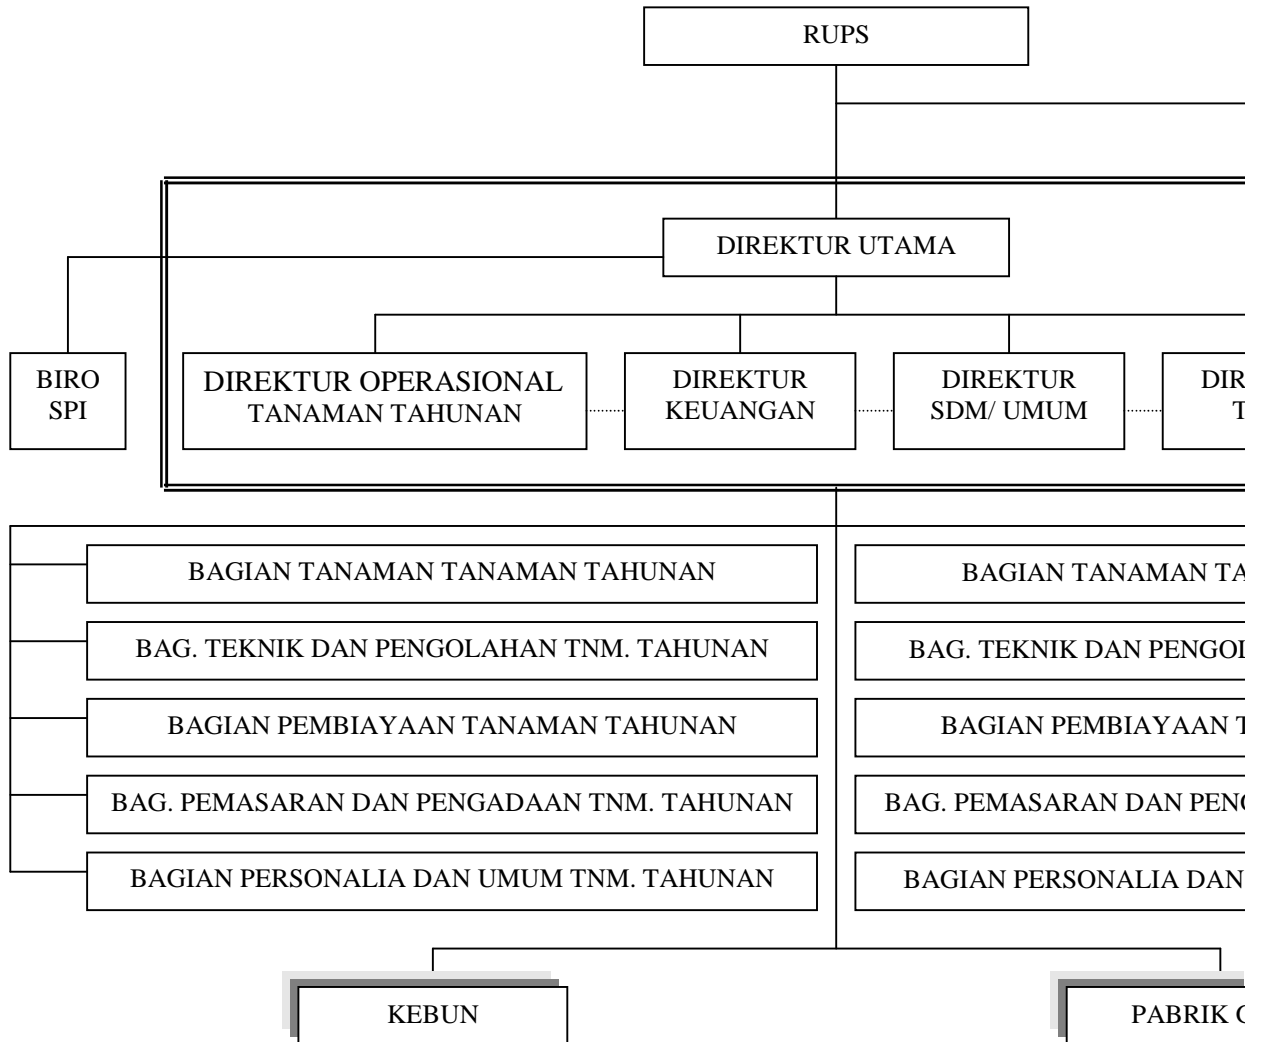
RUPS

DIREKTUR UTAMA

BIRO SPI

DIREKTUR OPERASIONAL TANAMAN TAHUNAN

DIREKTUR KEUANGAN

DIREKTUR SDM/ UMUM

DIR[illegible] T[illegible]

BAGIAN TANAMAN TANAMAN TAHUNAN

BAG. TEKNIK DAN PENGOLAHAN TNM. TAHUNAN

BAGIAN PEMBIAYAAN TANAMAN TAHUNAN

BAG. PEMASARAN DAN PENGADAAN TNM. TAHUNAN

BAGIAN PERSONALIA DAN UMUM TNM. TAHUNAN

BAGIAN TANAMAN T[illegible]

BAG. TEKNIK DAN PENGO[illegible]

BAGIAN PEMBIAYAAN T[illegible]

BAG. PEMASARAN DAN PEN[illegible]

BAGIAN PERSONALIA DAN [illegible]

KEBUN

PABRIK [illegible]